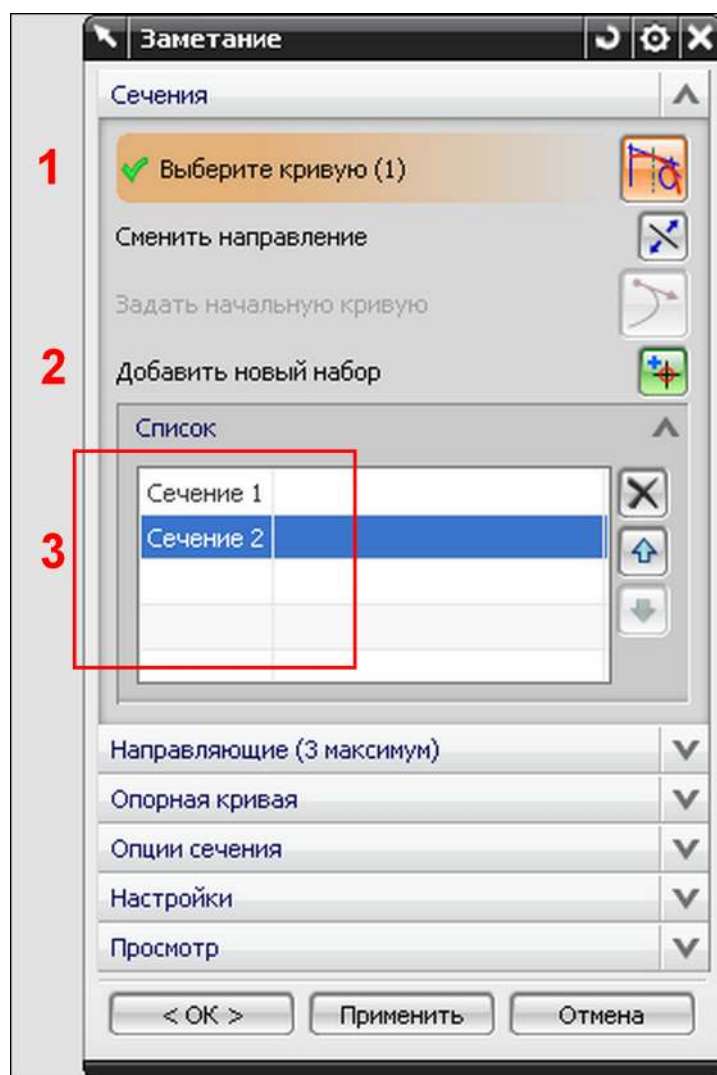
Заметание

Сечения

1

Выберите кривую (1)

Сменить направление

Задать начальную кривую

2

Добавить новый набор

Список

3

Сечение 1

Сечение 2

Направляющие (3 максимум)

Опорная кривая

Опции сечения

Настройки

Просмотр

< OK >

Применить

Отмена